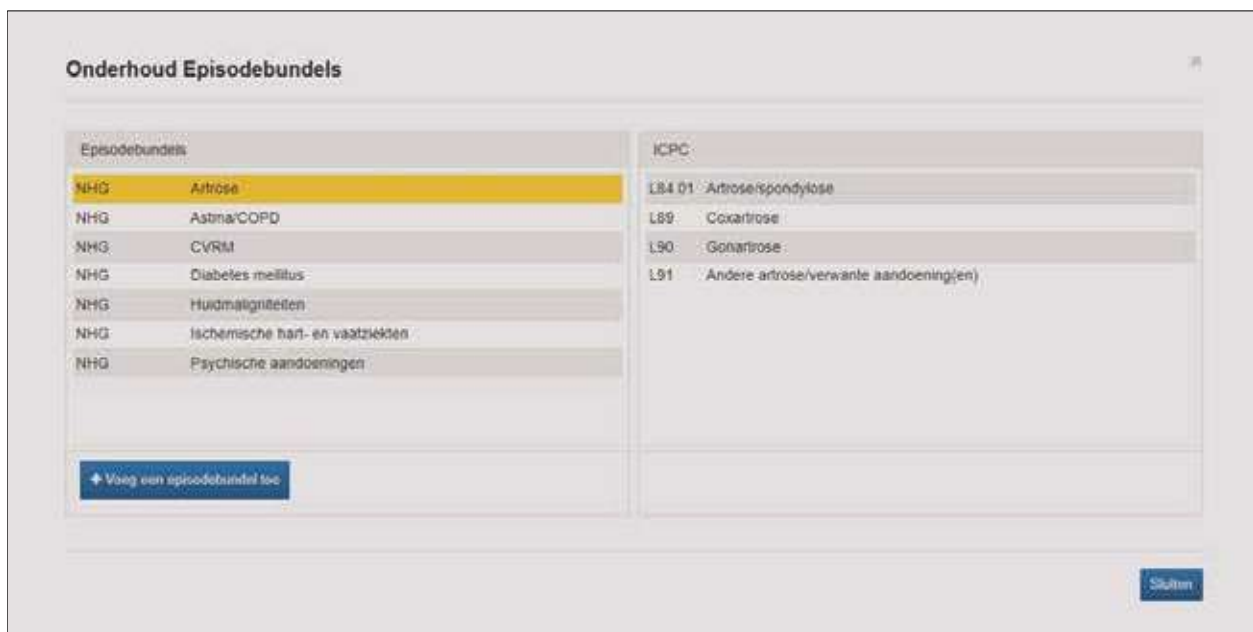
Onderhoud Episodebundels

| Episodebundels | |
|---|---|
| NHG | Artrose |
| NHG | Astma/COPD |
| NHG | CVRM |
| NHG | Diabetes mellitus |
| NHG | Huidmaligniteiten |
| NHG | Ischemische hart- en vaatziekten |
| NHG | Psychische aandoeningen |

+ Voeg een episodebundel toe

| ICPC | |
|---|---|
| L84.01 | Artrose/spondylose |
| L89 | Coxartrose |
| L90 | Gonartrose |
| L91 | Andere artrose/verwante aandoening(en) |

Sluiten